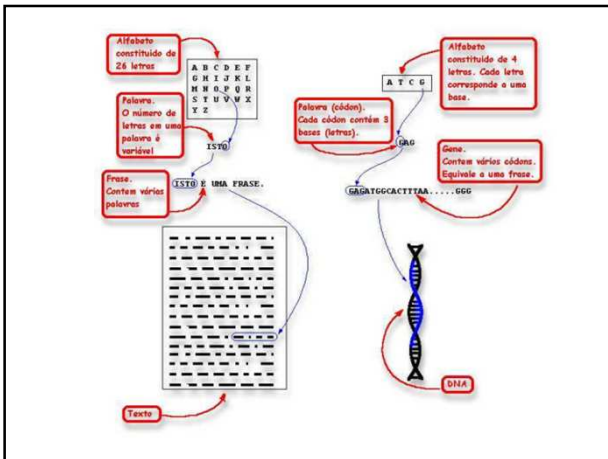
Alfabeto constituído de 26 letras

| A | B | C | D | E | F |
|---|---|---|---|---|---|
| G | H | I | J | K | L |
| M | N | O | P | Q | R |
| S | T | U | V | W | X |
| Y | Z | | | | |

Palavra. O número de letras em uma palavra é variável

ISTO

Frase. Contem várias palavras

ISTO E UMA FRASE.

Texto

Alfabeto constituído de 4 letras. Cada letra corresponde a uma base.

A T C G

Palavra (códon). Cada códon contém 3 bases (letras).

GAG

Gene. Contem vários códons. Equivale a uma frase.

GAGATGGCACTTTAA.....GGG

DNA